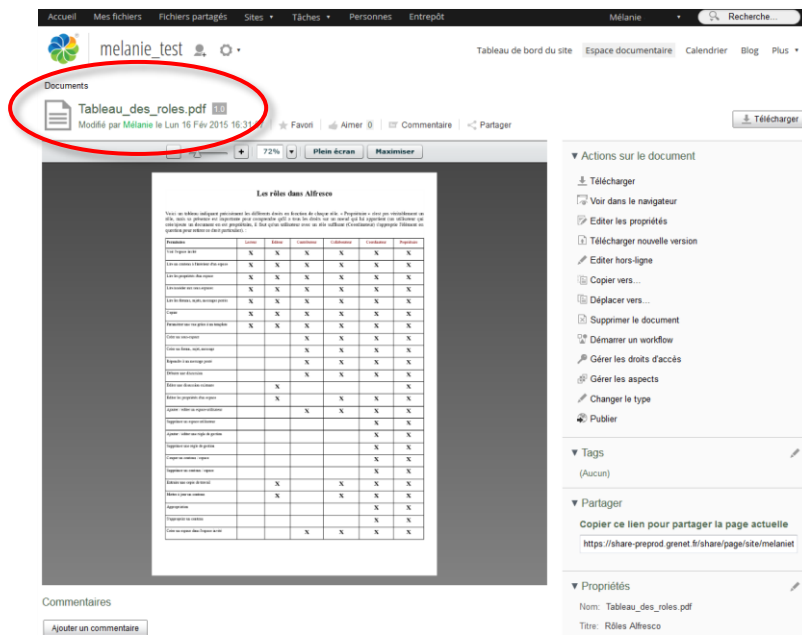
Accueil Mes fichiers Fichiers partagés Sites ▾ Tâches ▾ Personnes Entrepôt Mélanie ▾ Recherche...

melanie_test

Tableau de bord du site Espace documentaire Calendrier Blog Plus ▾

Documents

Tableau_des_roles.pdf 1.0

Modifié par Mélanie le Lun 16 Fév 2015 16:31:0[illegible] Favori Aimer 0 Commentaire Partager

Télécharger

+ 72% ▾ Plein écran Maximiser

Les rôles dans Alfresco

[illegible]

▾ Actions sur le document

Télécharger
Voir dans le navigateur
Editer les propriétés
Télécharger nouvelle version
Editer hors-ligne
Copier vers...
Déplacer vers...
Supprimer le document
Démarrer un workflow
Gérer les droits d'accès
Gérer les aspects
Changer le type
Publier

▾ Tags

(Aucun)

▾ Partager

Copier ce lien pour partager la page actuelle

https://share-preprod.grenet.fr/share/page/site/melaniet

▾ Propriétés

Nom: Tableau_des_roles.pdf

Titre: Rôles Alfresco

Commentaires

Ajouter un commentaire